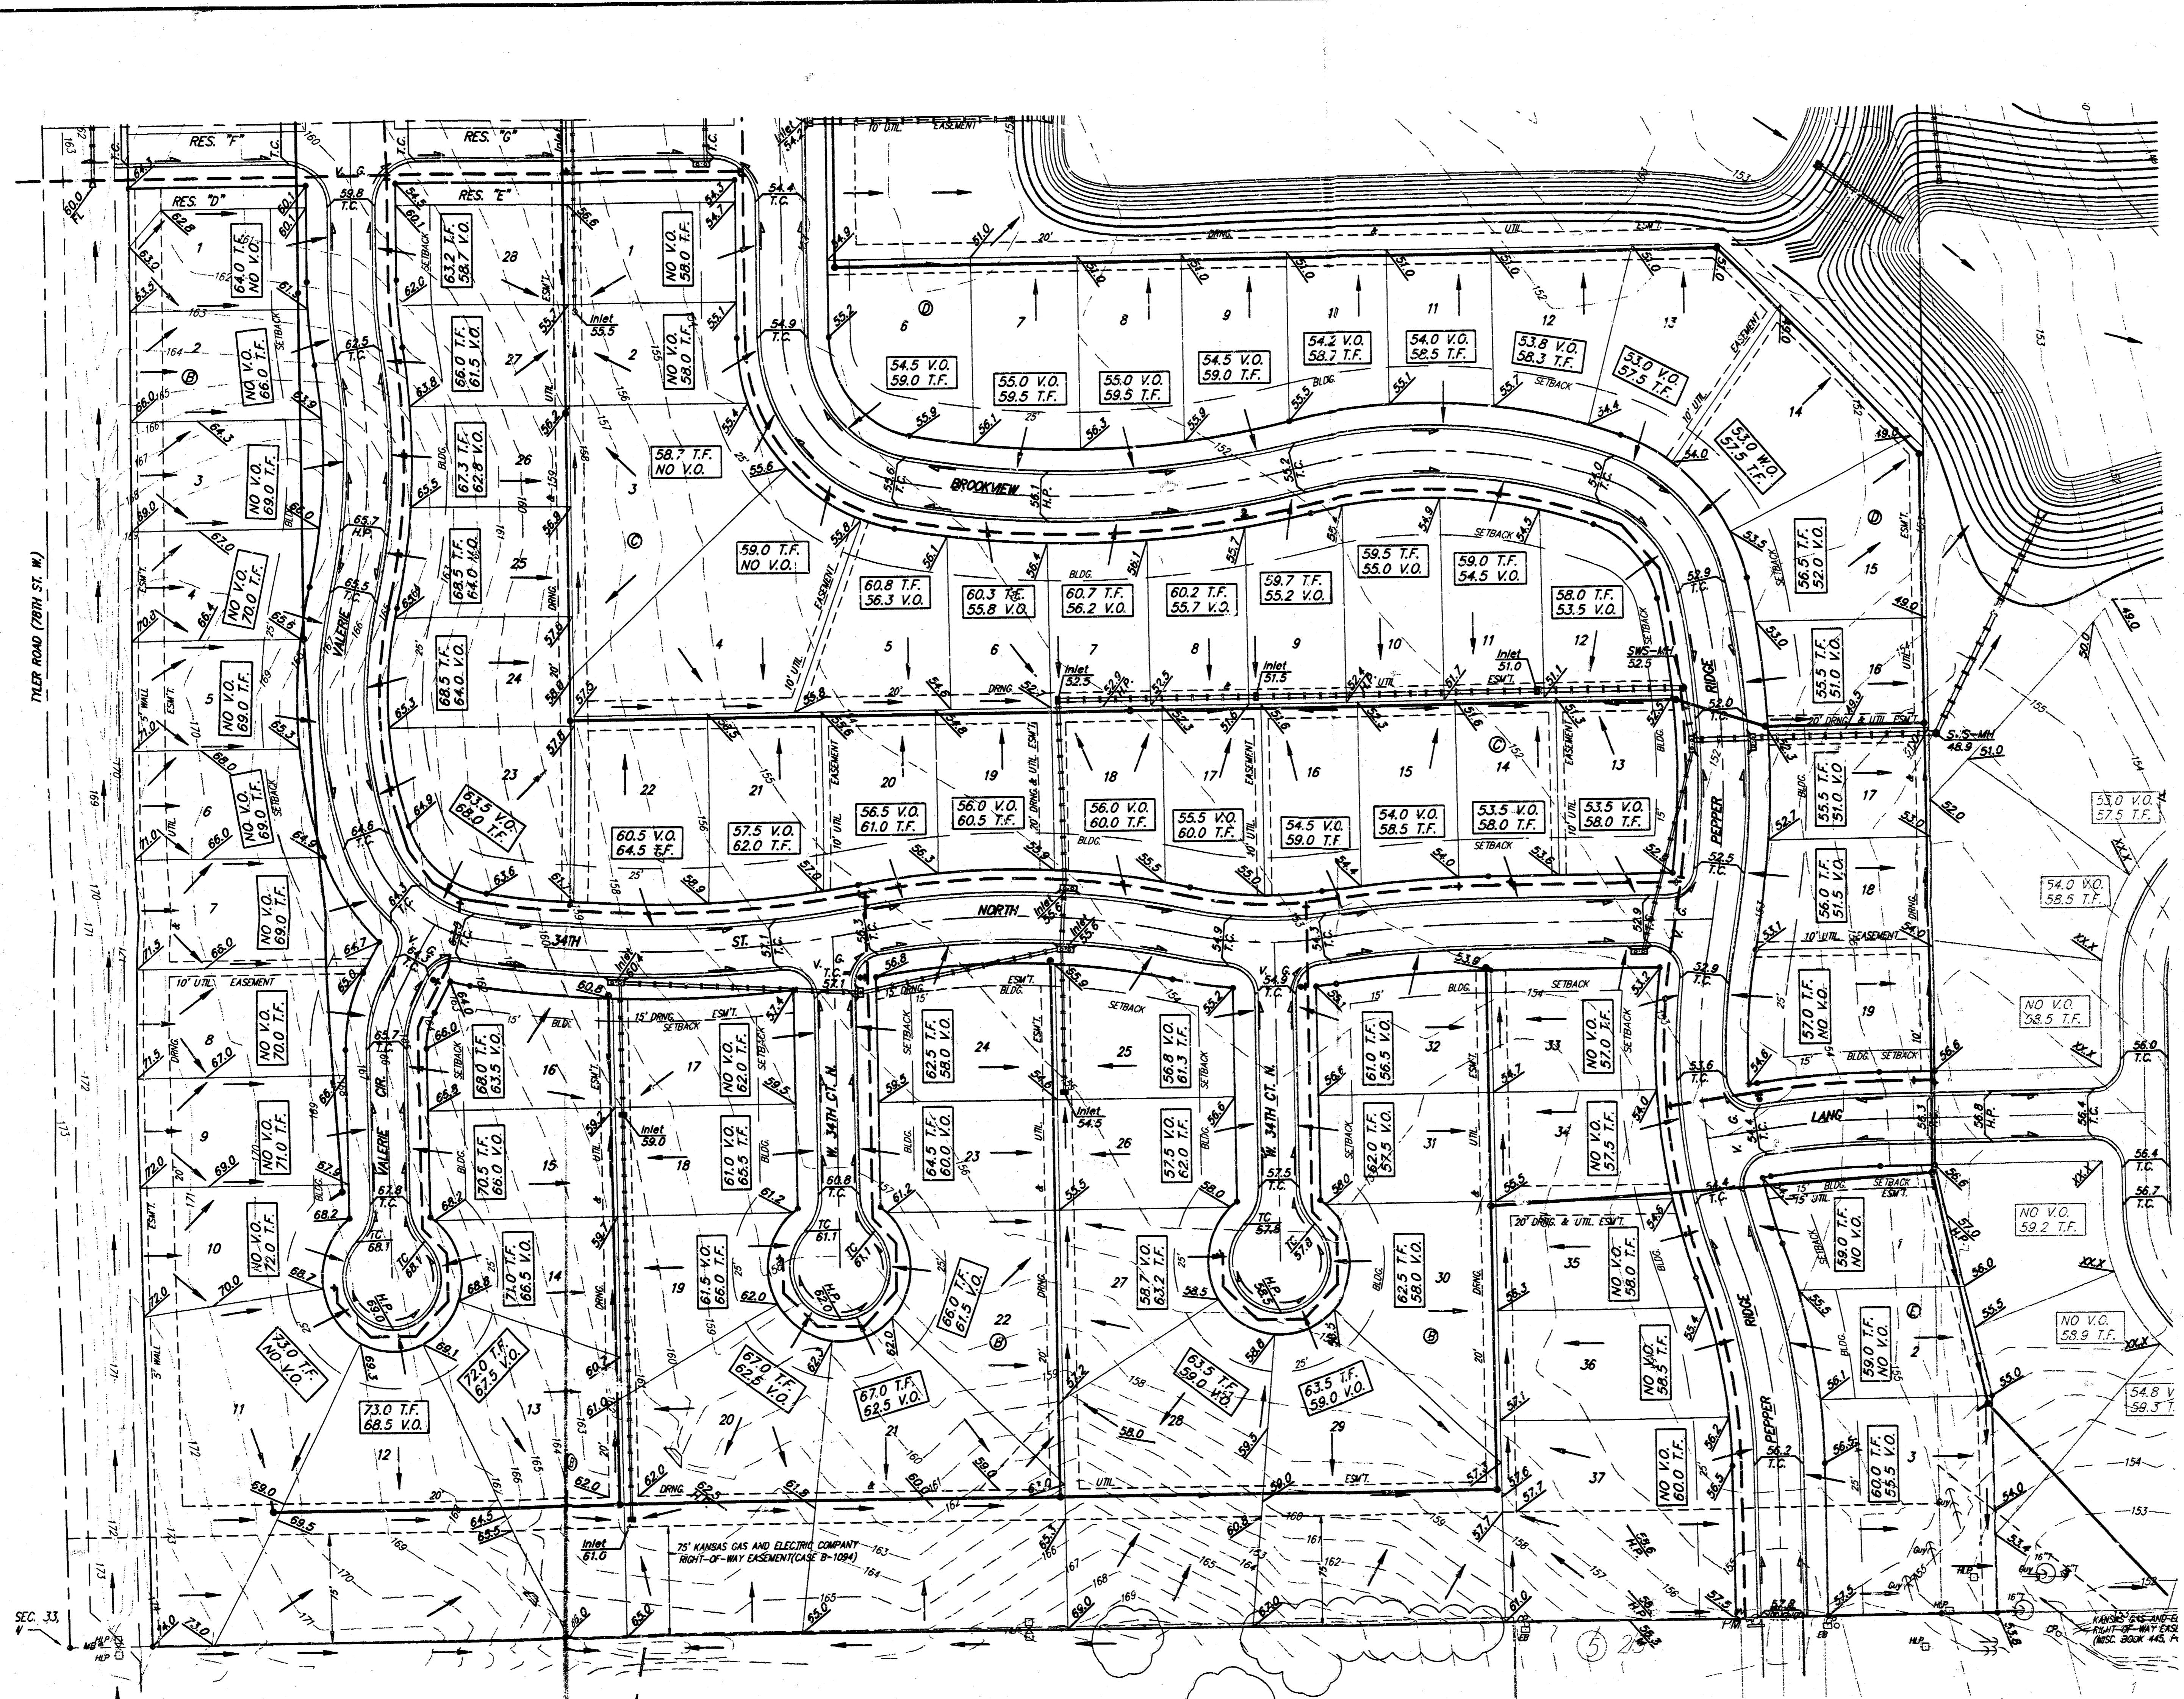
TYLER ROAD (78TH ST. W.)

RES. "F"
RES. "G"
RES. "D"
RES. "E"

BROOKVIEW
NORTH
34TH
ST.
VALERIE
CIR.
W. 34TH CT. N.
PEPPER
RIDGE
LANG

64.0 T.F.
NO V.O.
63.2 T.F.
58.7 V.O.
NO V.O.
58.0 T.F.
NO V.O.
58.0 T.F.
NO V.O.
66.0 T.F.
66.0 T.F.
61.5 V.O.
58.7 T.F.
NO V.O.
67.3 T.F.
62.8 V.O.
NO V.O.
69.0 T.F.
59.0 T.F.
NO V.O.
68.5 T.F.
64.0 V.O.
NO V.O.
70.0 T.F.
68.5 T.F.
64.0 V.O.
NO V.O.
69.0 T.F.
NO V.O.
69.0 T.F.
63.5 V.O.
68.0 T.F.
60.5 V.O.
64.5 T.F.
57.5 V.O.
62.0 T.F.
NO V.O.
69.0 T.F.

54.5 V.O.
59.0 T.F.
55.0 V.O.
59.5 T.F.
55.0 V.O.
59.5 T.F.
54.5 V.O.
59.0 T.F.
54.2 V.O.
58.7 T.F.
54.0 V.O.
58.5 T.F.
53.8 V.O.
58.3 T.F.
53.0 V.O.
57.5 T.F.
53.0 W.O.
57.5 T.F.

60.8 T.F.
56.3 V.O.
60.3 T.F.
55.8 V.O.
60.7 T.F.
56.2 V.O.
60.2 T.F.
55.7 V.O.
59.7 T.F.
55.2 V.O.
59.5 T.F.
55.0 V.O.
59.0 T.F.
54.5 V.O.
58.0 T.F.
53.5 V.O.
56.5 T.F.
52.0 V.O.
55.5 T.F.
51.0 V.O.

56.5 V.O.
61.0 T.F.
56.0 V.O.
60.5 T.F.
56.0 V.O.
60.0 T.F.
55.5 V.O.
60.0 T.F.
54.5 V.O.
59.0 T.F.
54.0 V.O.
58.5 T.F.
53.5 V.O.
58.0 T.F.
53.5 V.O.
58.0 T.F.
55.5 T.F.
51.0 V.O.
56.0 T.F.
51.5 V.O.
57.0 T.F.
NO V.O.

NO V.O.
70.0 T.F.
68.0 T.F.
63.5 V.O.
NO V.O.
62.0 T.F.
62.5 T.F.
58.0 V.O.
56.8 T.F.
61.3 T.F.
61.0 T.F.
56.5 V.O.
NO V.O.
57.0 T.F.
NO V.O.
71.0 T.F.
70.5 T.F.
66.0 V.O.
61.0 V.O.
65.5 T.F.
64.5 T.F.
60.0 V.O.
57.5 V.O.
62.0 T.F.
62.0 T.F.
57.5 V.O.
NO V.O.
57.5 T.F.
NO V.O.
72.0 T.F.
71.0 T.F.
66.5 V.O.
61.5 V.O.
66.0 T.F.
66.0 T.F.
61.5 V.O.
58.7 T.F.
63.2 T.F.
62.5 T.F.
58.0 V.O.
NO V.O.
58.0 T.F.
59.0 T.F.
NO V.O.
73.0 T.F.
NO V.O.
72.0 T.F.
67.5 V.O.
67.0 T.F.
62.5 V.O.
67.0 T.F.
62.5 V.O.
63.5 T.F.
59.0 V.O.
63.5 T.F.
59.0 V.O.
NO V.O.
58.5 T.F.
59.0 T.F.
NO V.O.
73.0 T.F.
68.5 V.O.
NO V.O.
60.0 T.F.
60.0 T.F.
55.5 V.O.

53.0 V.O.
57.5 T.F.
54.0 V.O.
58.5 T.F.
NO V.O.
58.5 T.F.
NO V.O.
59.2 T.F.
NO V.O.
58.9 T.F.
54.8 V
59.3 T

Inlet 55.5
Inlet 52.5
Inlet 51.5
Inlet 51.0
SWS-MH 52.5
S.S.-MH 48.9
Inlet 59.0
Inlet 54.5
Inlet 61.0

10' UTIL. EASEMENT
20' DRNG. & UTIL. ESM'T.
15' DRNG. ESM'T.
SETBACK
BLDG.
H.P.
T.C.
V.
G.

75' KANSAS GAS AND ELECTRIC COMPANY RIGHT-OF-WAY EASEMENT (CASE B-1094)

KANSAS GAS AND E
RIGHT-OF-WAY EASE
(MISC. BOOK 445, P

SEC. 33,
4
MB
HLP